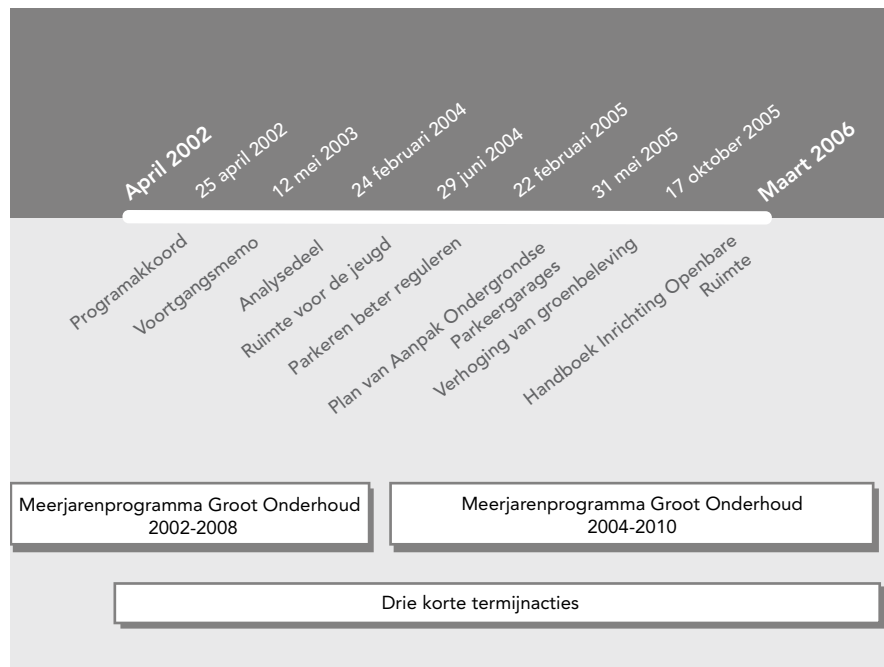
April 2002
25 april 2002
12 mei 2003
24 februari 2004
29 juni 2004
22 februari 2005
31 mei 2005
17 oktober 2005
Maart 2006

Programakkoord
Voortgangsmemo
Analysedeel
Ruimte voor de jeugd
Parkeren beter reguleren
Plan van Aanpak Ondergrondse Parkeergarages
Verhoging van groenbeleving
Handboek Inrichting Openbare Ruimte

Meerjarenprogramma Groot Onderhoud 2002-2008

Meerjarenprogramma Groot Onderhoud 2004-2010

Drie korte termijnacties